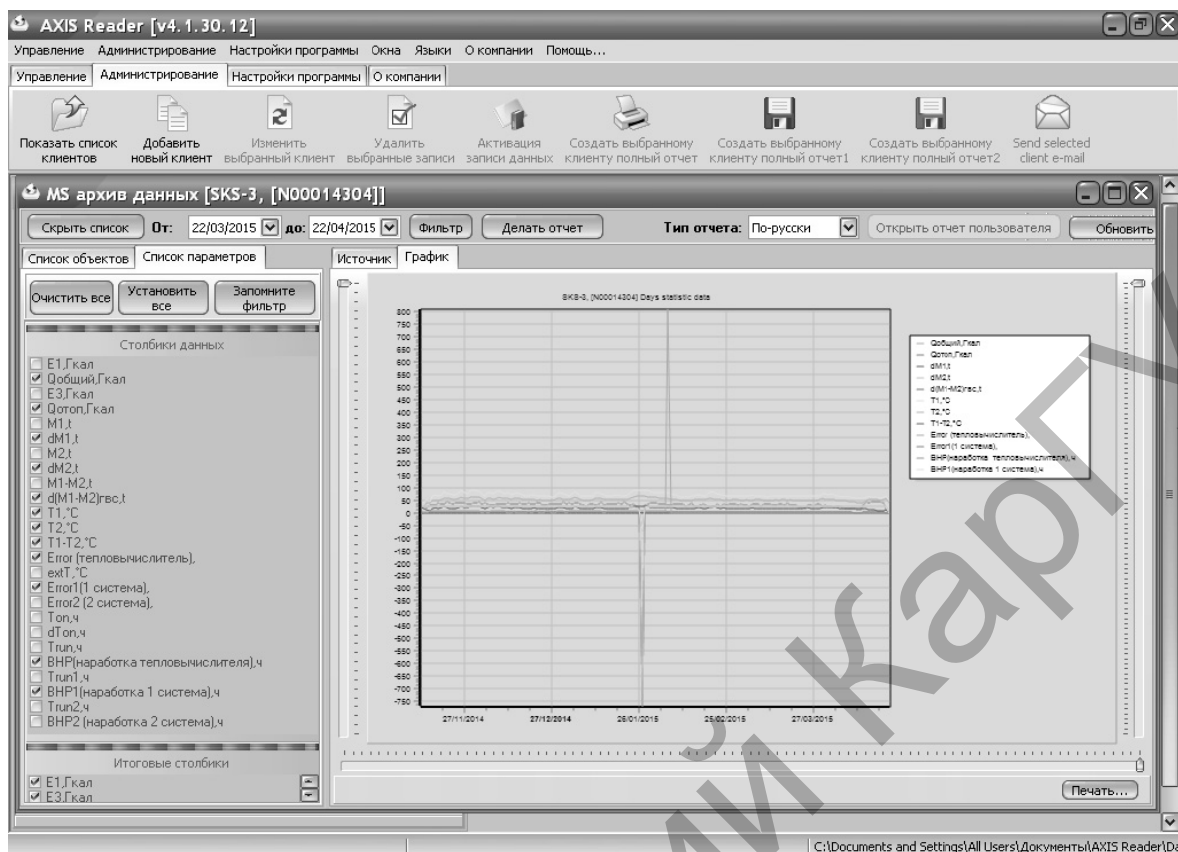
AXIS Reader [v4.1.30.12]

Управление Администрирование Настройки программы Окна Языки О компании Помощь...

Управление | Администрирование | Настройки программы | О компании

Показать список клиентов | Добавить новый клиент | Изменить выбранный клиент | Удалить выбранные записи | Активация записи данных | Создать выбранному клиенту полный отчет | Создать выбранному клиенту полный отчет1 | Создать выбранному клиенту полный отчет2 | Send selected client e-mail

MS архив данных [SKS-3, [N00014304]]

Скрыть список | От: 22/03/2015 | до: 22/04/2015 | Фильтр | Делать отчет | Тип отчета: По-русски | Открыть отчет пользователя | Обновить

Список объектов | Список параметров

Очистить все | Установить все | Запомните фильтр

Столбики данных

E1,Гкал
Qобщий,Гкал
E3,Гкал
Qотоп,Гкал
M1,t
dM1,t
M2,t
dM2,t
M1-M2,t
d(M1-M2)гвс,t
T1,°C
T2,°C
T1-T2,°C
Error (тепловычислитель),
extT,°C
Error1(1 система),
Error2 (2 система),
Ton,ч
dTon,ч
Trun,ч
ВНР(наработка тепловычислителя),ч
Trun1,ч
ВНР1(наработка 1 система),ч
Trun2,ч
ВНР2 (наработка 2 система),ч

Итоговые столбики

E1,Гкал
E3,Гкал

Источник | График

SKS-3, [N00014304] Days statistic data

800 750 700 650 600 550 500 450 400 350 300 250 200 150 100 50 0 -50 -100 -150 -200 -250 -300 -350 -400 -450 -500 -550 -600 -650 -700 -750

27/11/2014 27/12/2014 26/01/2015 25/02/2015 27/03/2015

Qобщий,Гкал
Qотоп,Гкал
dM1,t
dM2,t
d(M1-M2)гвс,t
T1,°C
T2,°C
T1-T2,°C
Error (тепловычислителя),
Error1(1 система),
ВНР(наработка тепловычислителя),ч
ВНР1(наработка 1 система),ч

Печать...

C:\Documents and Settings\All Users\Документы\AXIS Reader\Da